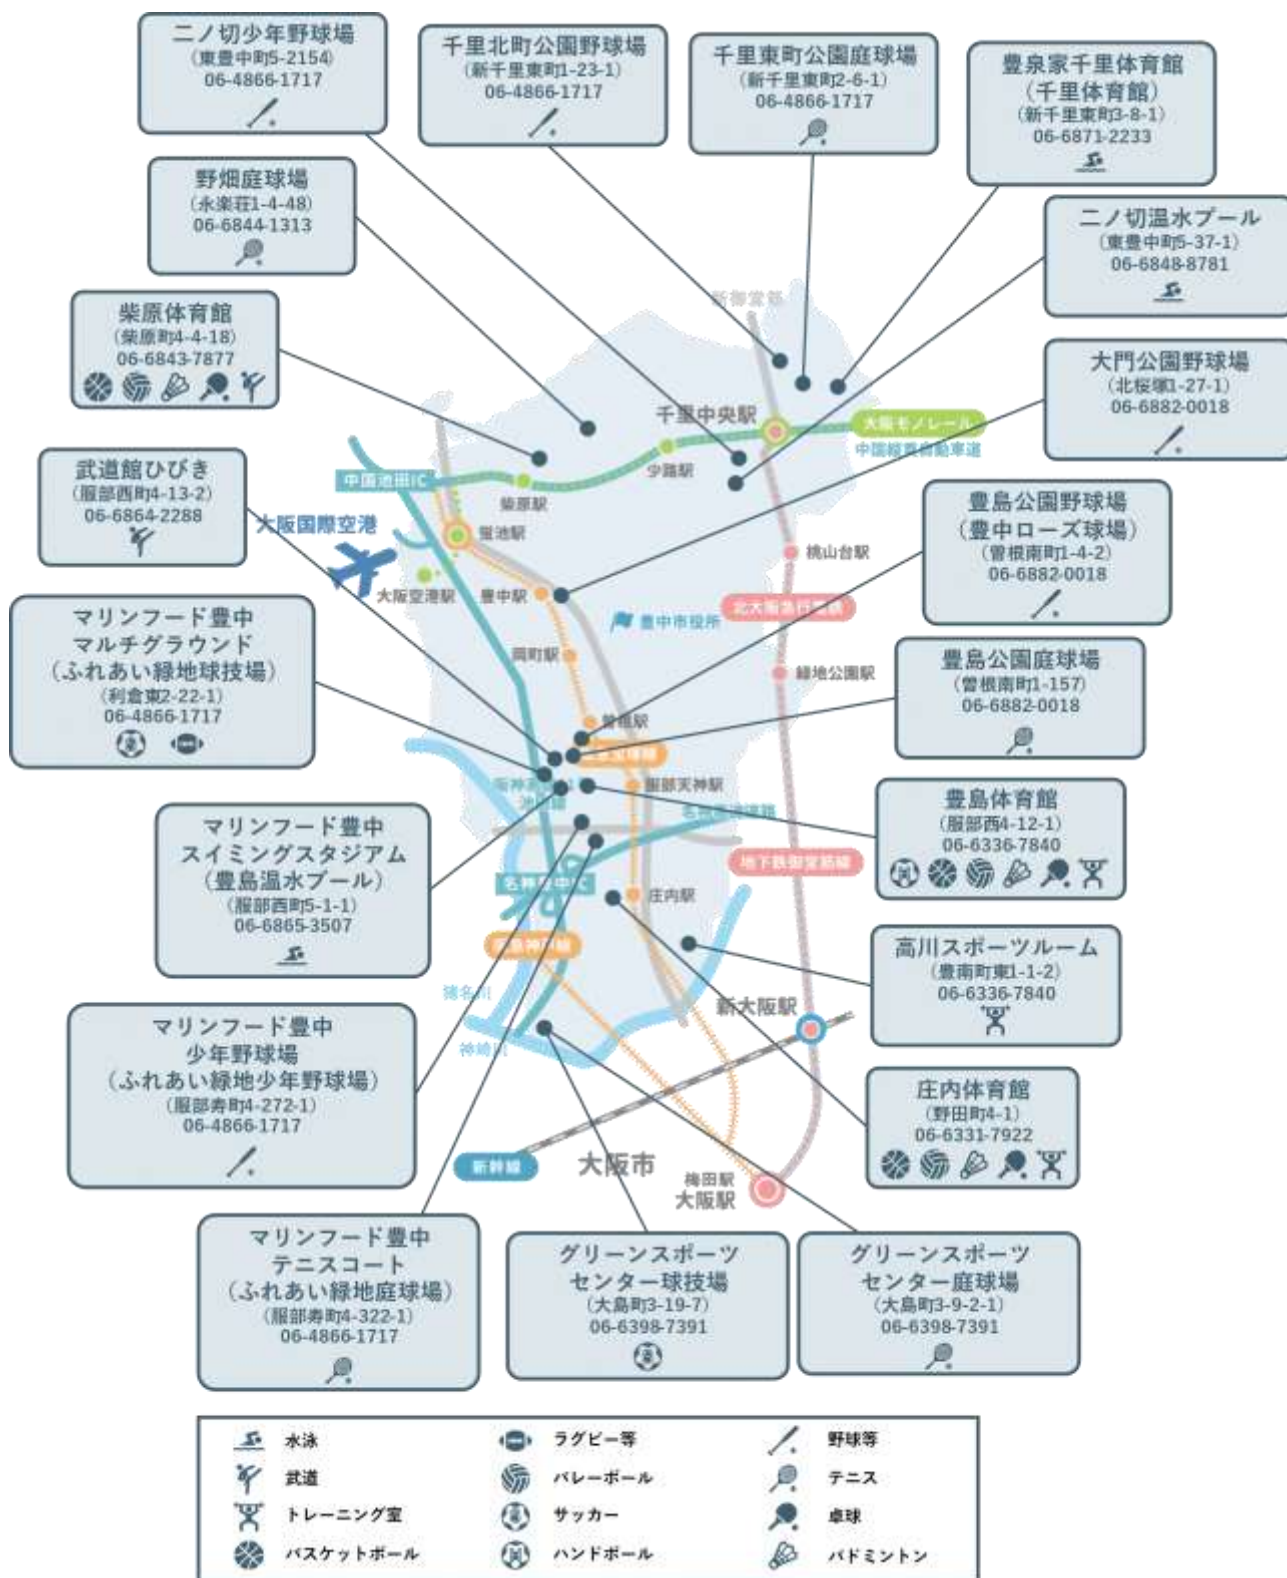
二ノ切少年野球場
(東豊中町5-2154)
06-4866-1717

千里北町公園野球場
(新千里東町1-23-1)
06-4866-1717

千里東町公園庭球場
(新千里東町2-6-1)
06-4866-1717

豊泉家千里体育館
(千里体育館)
(新千里東町3-8-1)
06-6871-2233

野畑庭球場
(永楽荘1-4-48)
06-6844-1313

二ノ切温水プール
(東豊中町5-37-1)
06-6848-8781

柴原体育館
(柴原町4-4-18)
06-6843-7877

大門公園野球場
(北桜塚1-27-1)
06-6882-0018

武道館ひびき
(服部西町4-13-2)
06-6864-2288

豊島公園野球場
(豊中ローズ球場)
(曽根南町1-4-2)
06-6882-0018

マリンフード豊中
マルチグラウンド
(ふれあい緑地球技場)
(利倉東2-22-1)
06-4866-1717

豊島公園庭球場
(曽根南町1-157)
06-6882-0018

豊島体育館
(服部西4-12-1)
06-6336-7840

マリンフード豊中
スイミングスタジアム
(豊島温水プール)
(服部西町5-1-1)
06-6865-3507

高川スポーツルーム
(豊南町東1-1-2)
06-6336-7840

マリンフード豊中
少年野球場
(ふれあい緑地少年野球場)
(服部寿町4-272-1)
06-4866-1717

庄内体育館
(野田町4-1)
06-6331-7922

マリンフード豊中
テニスコート
(ふれあい緑地庭球場)
(服部寿町4-322-1)
06-4866-1717

グリーンスポーツ
センター球技場
(大島町3-19-7)
06-6398-7391

グリーンスポーツ
センター庭球場
(大島町3-9-2-1)
06-6398-7391

新御堂筋
千里中央駅
大阪モノレール
中国縦貫自動車道
少路駅
中国池田IC
柴原駅
蛍池駅
大阪国際空港
大阪空港駅
豊中駅
桃山台駅
豊中市役所
北大阪急行電鉄
岡町駅
緑地公園駅
曽根駅
服部天神駅
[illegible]
名神高速道路
地下鉄御堂筋線
名神豊中IC
庄内駅
阪急神戸線
猪名川
神崎川
新大阪駅
新幹線
大阪市
梅田駅
大阪駅

| | | |
|---|---|---|
| 水泳 | ラグビー等 | 野球等 |
| 武道 | バレーボール | テニス |
| トレーニング室 | サッカー | 卓球 |
| バスケットボール | ハンドボール | バドミントン |